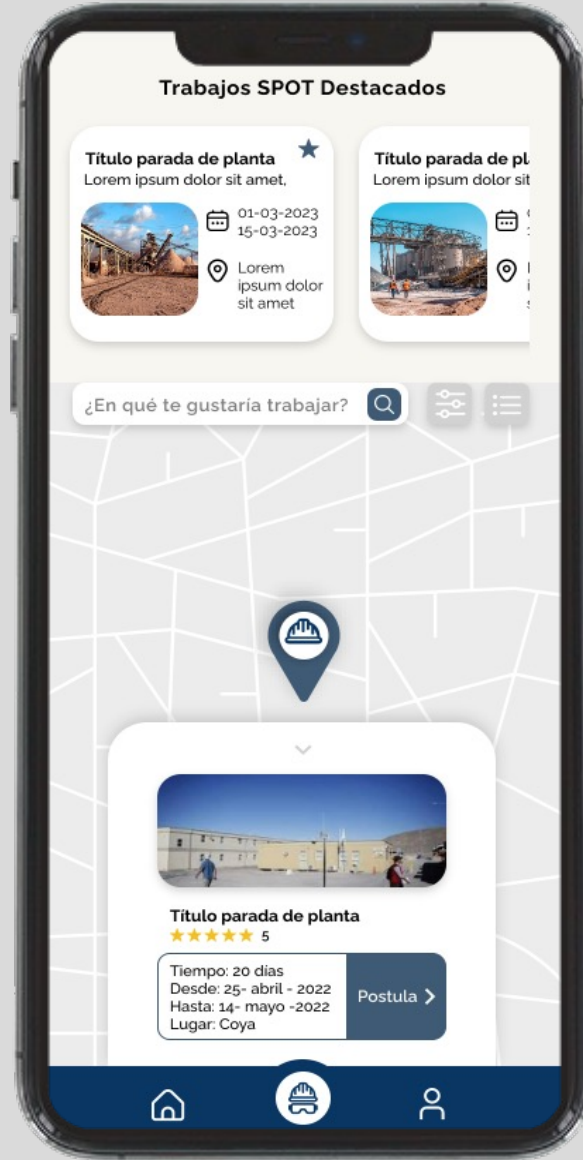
Trabajos SPOT Destacados

Título parada de planta
Lorem ipsum dolor sit amet,
01-03-2023
15-03-2023
Lorem ipsum dolor sit amet

Título parada de pl
Lorem ipsum dolor sit

¿En qué te gustaría trabajar?

Título parada de planta
★★★★★ 5
Tiempo: 20 días
Desde: 25- abril - 2022
Hasta: 14- mayo -2022
Lugar: Coya
Postula